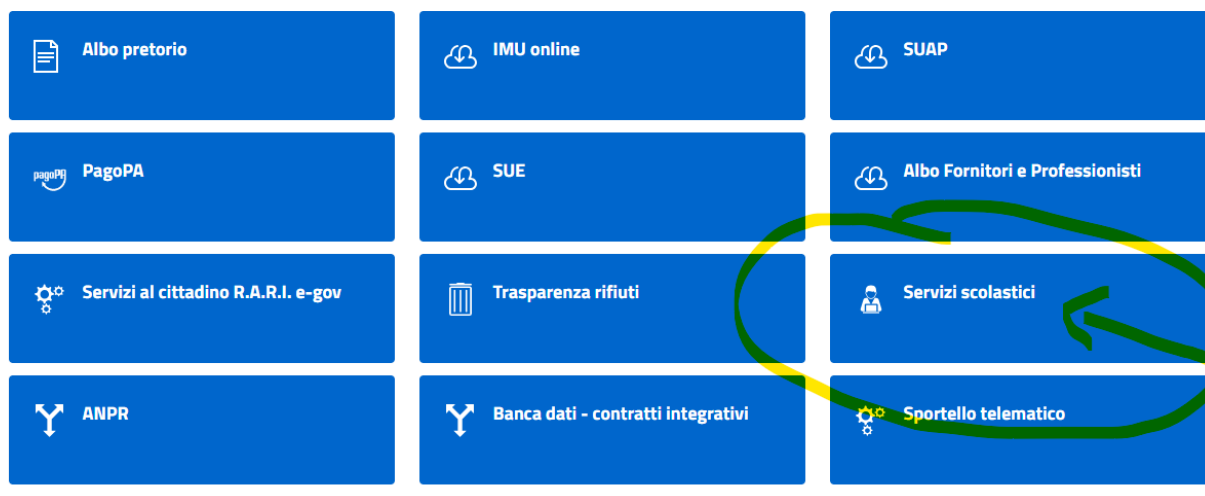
Albo pretorio

IMU online

SUAP

pagoPA PagoPA

SUE

Albo Fornitori e Professionisti

Servizi al cittadino R.A.R.I. e-gov

Trasparenza rifiuti

Servizi scolastici

ANPR

Banca dati - contratti integrativi

Sportello telematico